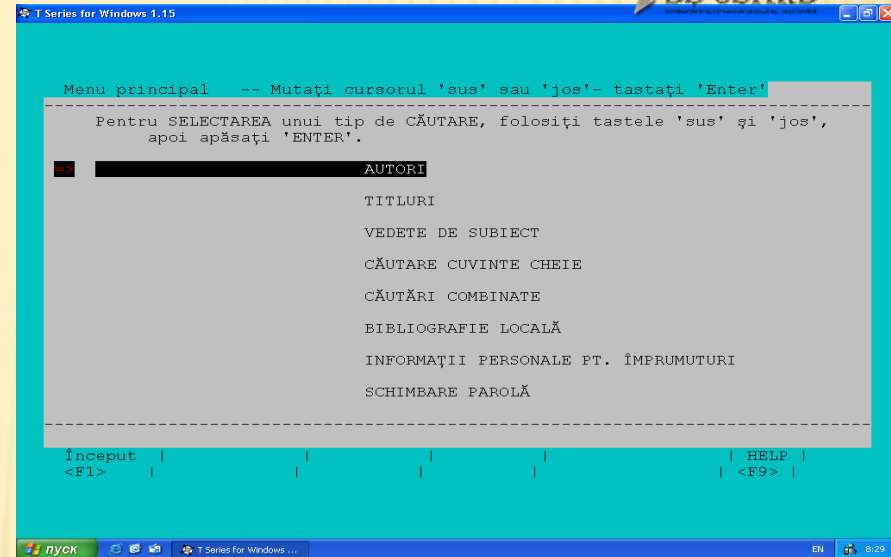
T Series for Windows 1.15

Menu principal -- Mutaţi cursorul 'sus' sau 'jos'- tastaţi 'Enter'

Pentru SELECTAREA unui tip de CĂUTARE, folosiţi tastele 'sus' şi 'jos', apoi apăsaţi 'ENTER'.

=> AUTORI

TITLURI

VEDETE DE SUBIECT

CĂUTARE CUVINTE CHEIE

CĂUTĂRI COMBINATE

BIBLIOGRAFIE LOCALĂ

INFORMAŢII PERSONALE PT. ÎMPRUMUTURI

SCHIMBARE PAROLĂ

Început | | | | | HELP |
<F1> | | | | | <F9> |

пуск T Series for Windows ... EN 8:29